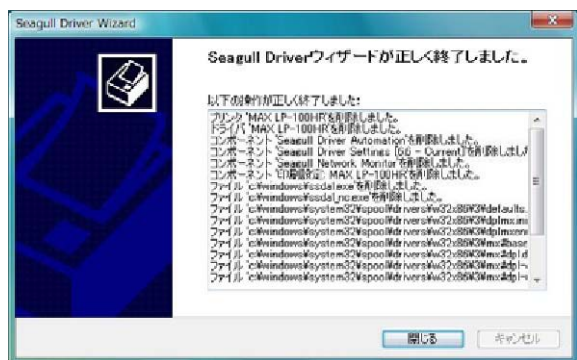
Seagull Driver Wizard

Seagull Driverウィザードが正しく終了しました。

以下の動作が正しく終了しました:

プリンタ 'MAX LP-100HR'を削除しました。
ドライバ 'MAX LP-100HR'を削除しました。
コンポーネント 'Seagull Driver Automation'を削除しました。
コンポーネント 'Seagull Driver Settings (DG - Current)'を削除しました
コンポーネント 'Seagull Network Monitor'を削除しました。
コンポーネント '印刷設定: MAX LP-100HR'を削除しました。
ファイル 'c:¥windows¥ssdal.exe'を削除しました。
ファイル 'c:¥windows¥ssdal_nc.exe'を削除しました。
ファイル 'c:¥windows¥system32¥spool¥drivers¥w32x86¥3¥defaults.
ファイル 'c:¥windows¥system32¥spool¥drivers¥w32x86¥3¥dplmxm
ファイル 'c:¥windows¥system32¥spool¥drivers¥w32x86¥3¥dplmxm
ファイル 'c:¥windows¥system32¥spool¥drivers¥w32x86¥3¥mxdbase
ファイル 'c:¥windows¥system32¥spool¥drivers¥w32x86¥3¥mxdpld
ファイル 'c:¥windows¥system32¥spool¥drivers¥w32x86¥3¥mxdpl
ファイル 'c:¥windows¥system32¥spool¥drivers¥w32x86¥3¥mxdpl

閉じる キャンセル